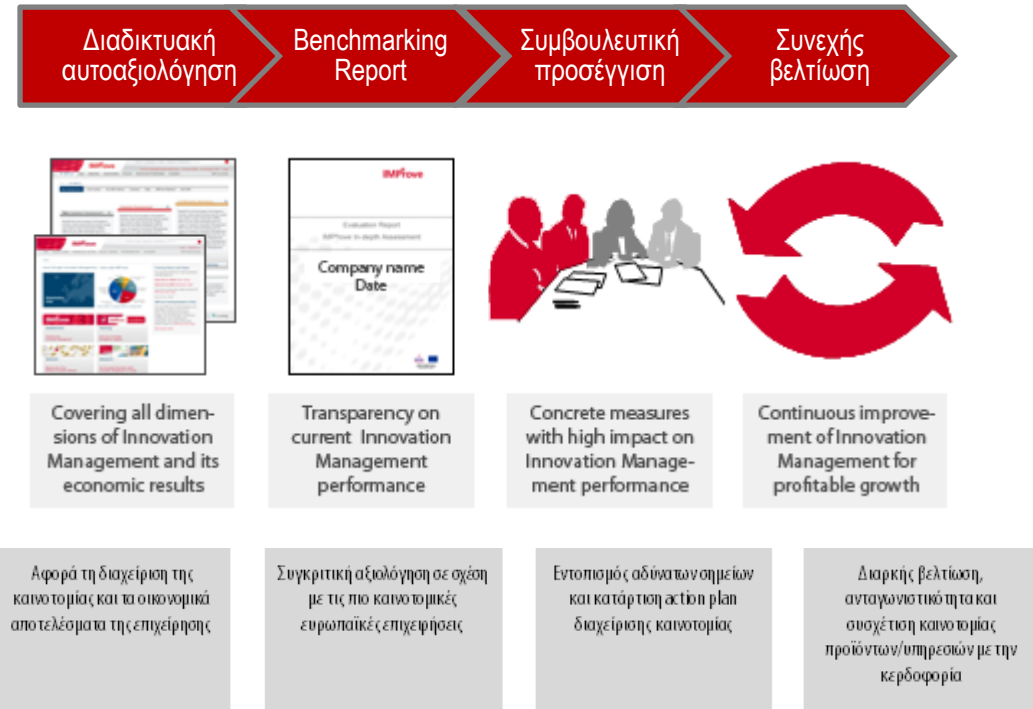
Διαδικτυακή αυτοαξιολόγηση

Benchmarking Report

Συμβουλευτική προσέγγιση

Συνεχής βελτίωση

IMProve

Evaluation Report
IMProve In-depth Assessment

Company name
Date

Covering all dimensions of Innovation Management and its economic results

Transparency on current Innovation Management performance

Concrete measures with high impact on Innovation Management performance

Continuous improvement of Innovation Management for profitable growth

Αφορά τη διαχείριση της καινοτομίας και τα οικονομικά αποτελέσματα της επιχείρησης

Συγκριτική αξιολόγηση σε σχέση με τις πιο καινοτομικές ευρωπαϊκές επιχειρήσεις

Εντοπισμός αδύνατων σημείων και κατάρτιση action plan διαχείρισης καινοτομίας

Διαρκής βελτίωση, ανταγωνιστικότητα και συσχέτιση καινοτομίας προϊόντων/υπηρεσιών με την κερδοφορία